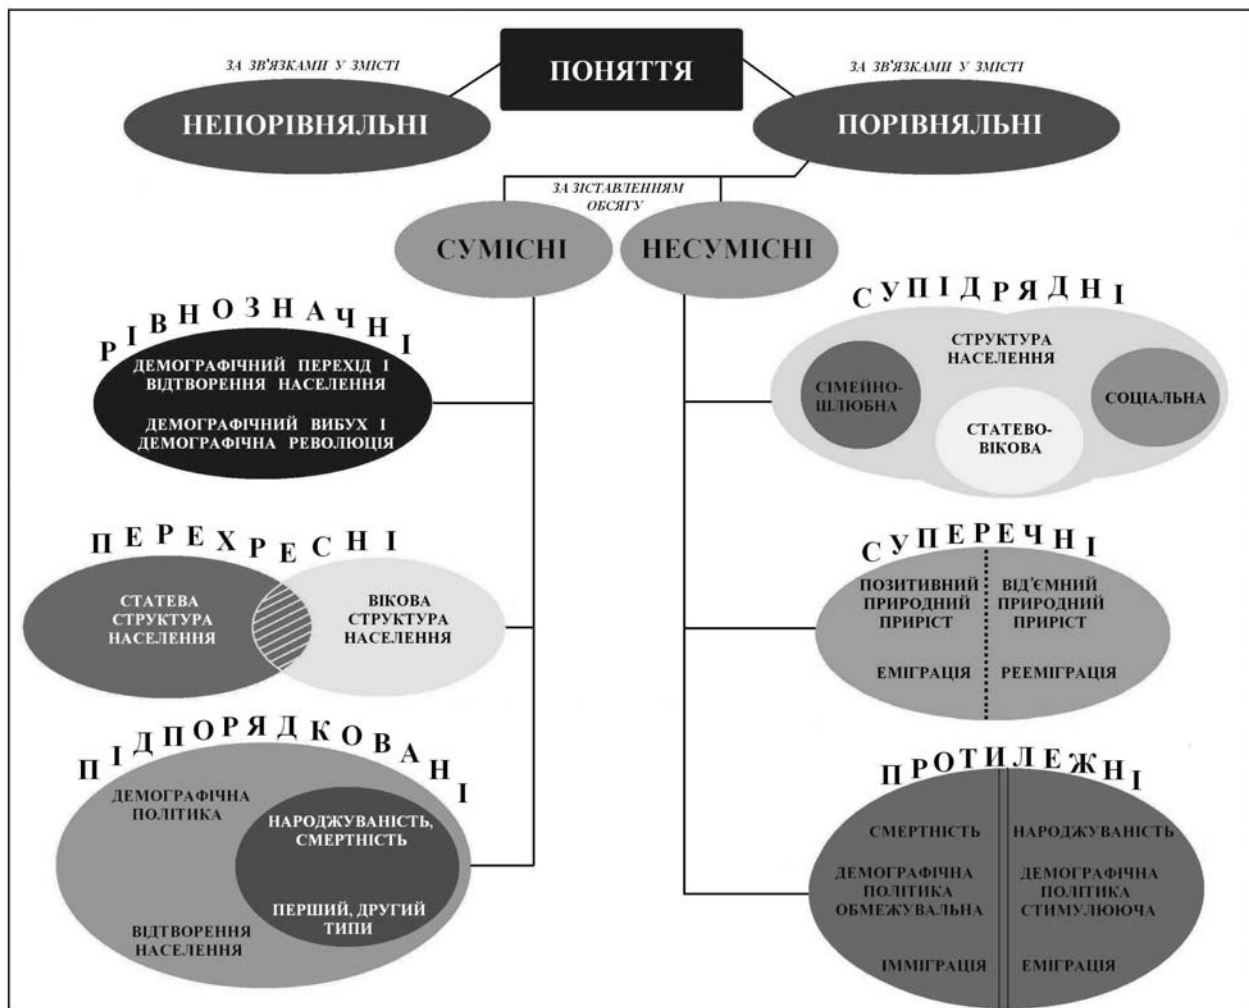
ПОНЯТТЯ

ЗА ЗВ'ЯЗКАМИ У ЗМІСТІ

НЕПОРІВНЯЛЬНІ

ЗА ЗВ'ЯЗКАМИ У ЗМІСТІ

ПОРІВНЯЛЬНІ

ЗА ЗІСТАВЛЕННЯМ ОБСЯГУ

СУМІСНІ

НЕСУМІСНІ

РІВНОЗНАЧНІ

ДЕМОГРАФІЧНИЙ ПЕРЕХІД І ВІДТВОРЕННЯ НАСЕЛЕННЯ

ДЕМОГРАФІЧНИЙ ВИБУХ І ДЕМОГРАФІЧНА РЕВОЛЮЦІЯ

ПЕРЕХРЕСНІ

СТАТЕВА СТРУКТУРА НАСЕЛЕННЯ

ВІКОВА СТРУКТУРА НАСЕЛЕННЯ

ПІДПОРЯДКОВАНІ

ДЕМОГРАФІЧНА ПОЛІТИКА

НАРОДЖУВАНІСТЬ, СМЕРТНІСТЬ

ПЕРШИЙ, ДРУГИЙ ТИПИ

ВІДТВОРЕННЯ НАСЕЛЕННЯ

СУПІДРЯДНІ

СТРУКТУРА НАСЕЛЕННЯ

СІМЕЙНО-ШЛЮБНА

СТАТЕВО-ВІКОВА

СОЦІАЛЬНА

СУПЕРЕЧНІ

ПОЗИТИВНИЙ ПРИРОДНИЙ ПРИРІСТ

ВІД'ЄМНИЙ ПРИРОДНИЙ ПРИРІСТ

ЕМІГРАЦІЯ

РЕЕМІГРАЦІЯ

ПРОТИЛЕЖНІ

СМЕРТНІСТЬ

НАРОДЖУВАНІСТЬ

ДЕМОГРАФІЧНА ПОЛІТИКА ОБМЕЖУВАЛЬНА

ДЕМОГРАФІЧНА ПОЛІТИКА СТИМУЛЮЮЧА

ІММІГРАЦІЯ

ЕМІГРАЦІЯ